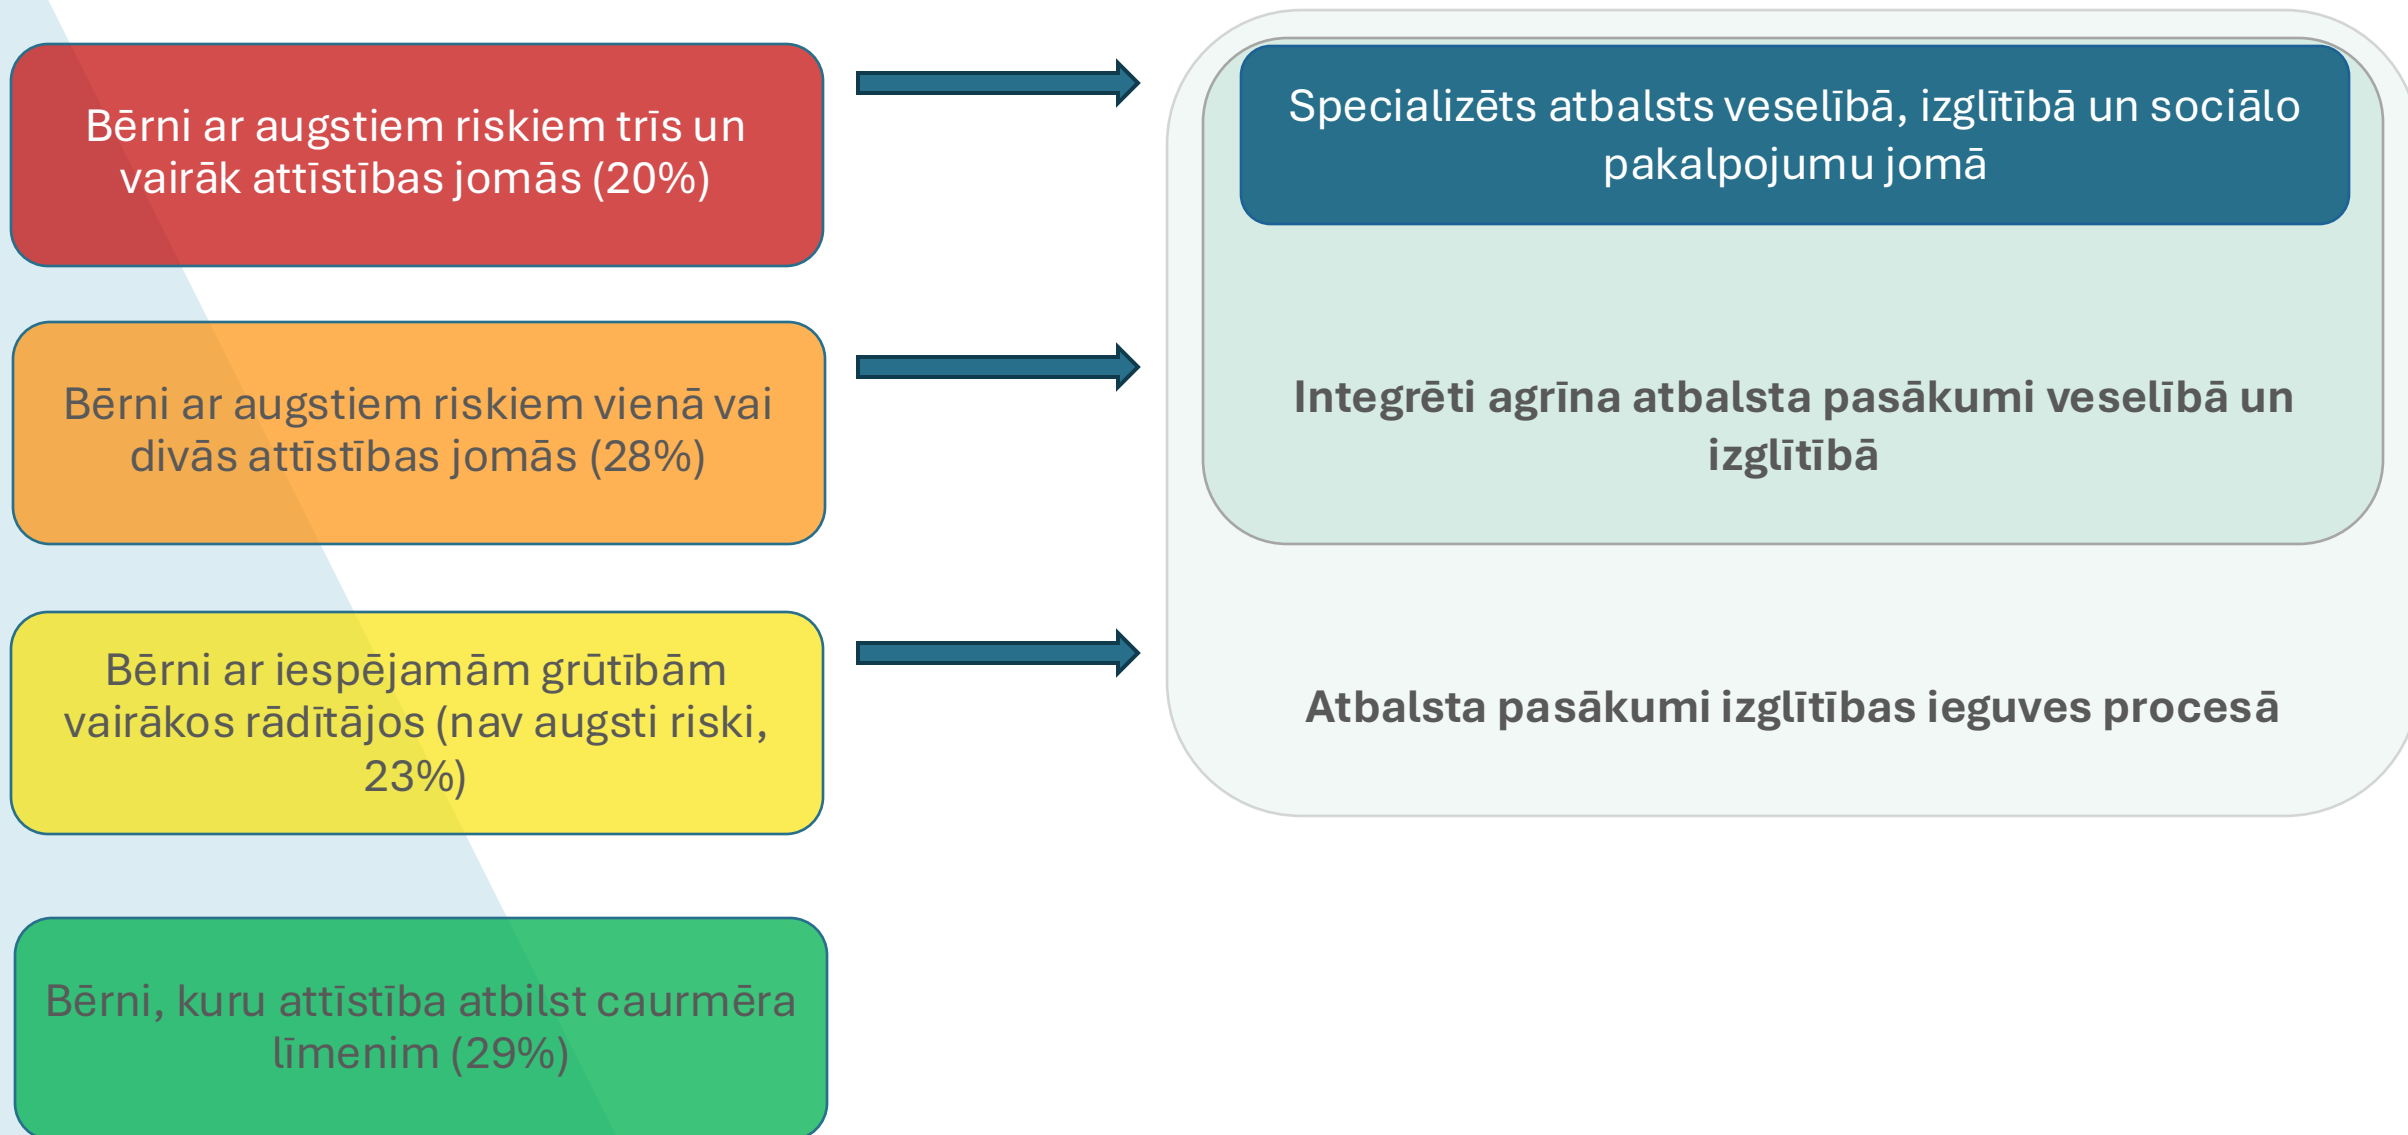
Bērni ar augstiem riskiem trīs un vairāk attīstības jomās (20%)

Bērni ar augstiem riskiem vienā vai divās attīstības jomās (28%)

Bērni ar iespējamām grūtībām vairākos rādītājos (nav augsti riski, 23%)

Bērni, kuru attīstība atbilst caurmēra līmenim (29%)

Specializēts atbalsts veselībā, izglītībā un sociālo pakalpojumu jomā

Integrēti agrīna atbalsta pasākumi veselībā un izglītībā

Atbalsta pasākumi izglītības ieguves procesā